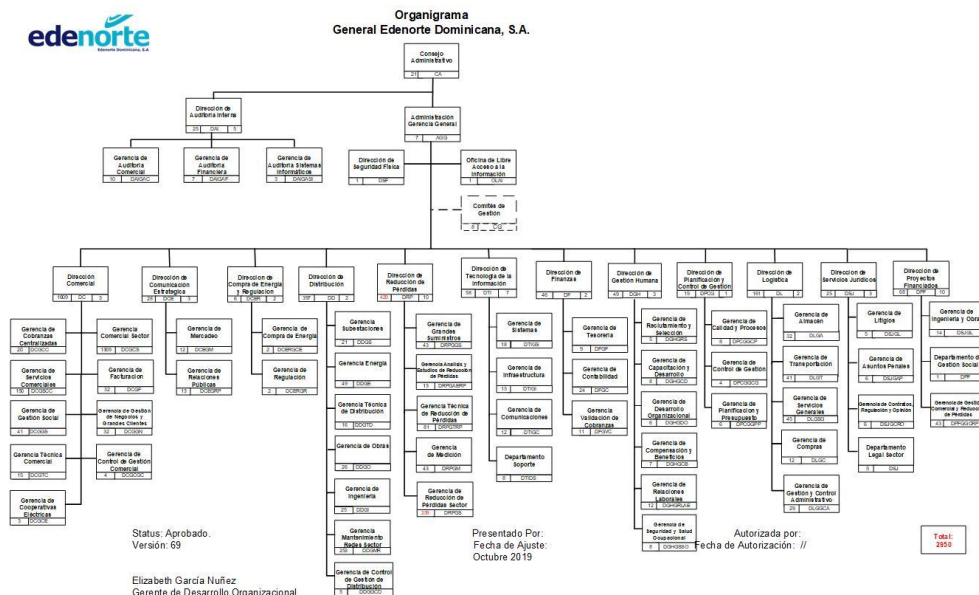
edenorte
Edenorte Dominicana, S.A.

Organigrama
General Edenorte Dominicana, S.A.

Consejo Administrativo
21 CA

Dirección de Auditoría Interna
35 DAI 5

Gerencia de Auditoría Comercial
10 DAIGAC

Gerencia de Auditoría Financiera
7 DAIGAF

Gerencia de Auditoría Sistemas Informáticos
3 DAIGASI

Administración Gerencia General
7 AGG

Dirección de Seguridad Física
1 DSF

Oficina de Libre Acceso a la Información
1 OLAI

Comités de Gestión
0 CG

Dirección Comercial
1600 DC 3

Gerencia de Cobranzas Centralizadas
20 DCGCC

Gerencia Comercial Sector
1300 DCGCS

Gerencia de Servicios Comerciales
150 DCGSC

Gerencia de Facturación
52 DCGF

Gerencia de Gestión Social
41 DCGGS

Gerencia de Gestión de Negocios y Grandes Clientes
32 DCGGN

Gerencia Técnica Comercial
10 DCGTC

Gerencia de Control de Gestión Comercial
4 DCGCGC

Gerencia de Cooperativas Eléctricas
3 DCGCE

Dirección de Comunicación Estratégica
25 DCE 3

Gerencia de Mercadeo
12 DCEGM

Gerencia de Relaciones Públicas
13 DCEGRP

Dirección de Compra de Energía y Regulación
6 DCER 2

Gerencia de Compra de Energía
2 DCERGCE

Gerencia de Regulación
2 DCERGR

Dirección de Distribución
315 DD 2

Gerencia Subestaciones
21 DDGS

Gerencia Energía
49 DDGE

Gerencia Técnica de Distribución
16 DDGTD

Gerencia de Obras
26 DDGO

Gerencia de Ingeniería
25 DDGI

Gerencia Mantenimiento Redes Sector
250 DDGMR

Gerencia de Control de Gestión de Distribución
5 DDGGCD

Dirección de Reducción de Pérdidas
430 DRP 10

Gerencia de Grandes Suministros
43 DRPGGS

Gerencia Análisis y Estudios de Reducción de Pérdidas
13 DRPGAERP

Gerencia Técnica de Reducción de Pérdidas
21 DRPGTRP

Gerencia de Medición
43 DRPGM

Gerencia de Reducción de Pérdidas Sector
310 DRPGS

Dirección de Tecnología de la Información
56 DTI 7

Gerencia de Sistemas
18 DTIGS

Gerencia de Infraestructura
13 DTIGI

Gerencia de Comunicaciones
12 DTIGC

Departamento Soporte
6 DTIDS

Dirección de Finanzas
46 DF 2

Gerencia de Tesorería
5 DFGT

Gerencia de Contabilidad
24 DFGC

Gerencia Validación de Cobranzas
11 DFGVC

Dirección de Gestión Humana
49 DGH 3

Gerencia de Reclutamiento y Selección
5 DGHGRS

Gerencia de Capacitación y Desarrollo
6 DGHGCD

Gerencia de Desarrollo Organizacional
6 DGHGDO

Gerencia de Compensación y Beneficios
7 DGHGCB

Gerencia de Relaciones Laborales
12 DGHGRLAB

Gerencia de Seguridad y Salud Ocupacional
8 DGHGSSO

Dirección de Planificación y Control de Gestión
19 DPCG 1

Gerencia de Calidad y Procesos
6 DPCGGCP

Gerencia de Control de Gestión
4 DPCGGCG

Gerencia de Planificación y Presupuesto
6 DPCGGPP

Dirección de Logística
161 DL 2

Gerencia de Almacén
32 DLGA

Gerencia de Transportación
41 DLGT

Gerencia de Servicios Generales
45 DLGSG

Gerencia de Compras
12 DLGC

Gerencia de Gestión y Control Administrativo
26 DLGGCA

Dirección de Servicios Jurídicos
25 DSJ 5

Gerencia de Litigios
6 DSJGL

Gerencia de Asuntos Penales
6 DSJGAP

Gerencia de Contratos, Regulación y Opinión
5 DSJGCRO

Departamento Legal Sector
5 DSJ

Dirección de Proyectos Financiados
63 DPF 10

Gerencia de Ingeniería y Obras
14 DPFGIO

Departamento de Gestión Social
1 DPF

Gerencia de Gestión Comercial y Reducción de Pérdidas
43 DPFGGCRP

Status: Aprobado.
Versión: 69

Presentado Por:
Fecha de Ajuste:
Octubre 2019

Autorizada por:
Fecha de Autorización: //

Total:
2950

Elizabeth García Nuñez
Gerente de Desarrollo Organizacional